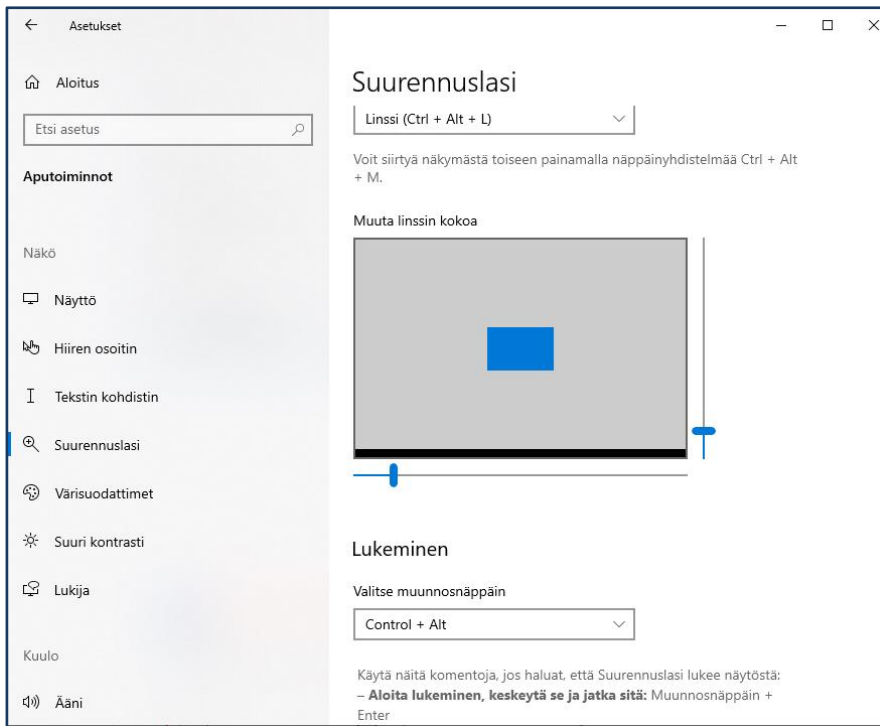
Asetukset

Aloitus

Etsi asetus

Aputoiminnot

Näkö

Näyttö

Hiiren osoitin

Tekstin kohdistin

Suurennuslasi

Värisuodattimet

Suuri kontrasti

Lukija

Kuulo

Ääni

Suurennuslasi

Linssi (Ctrl + Alt + L)

Voit siirtyä näkymästä toiseen painamalla näppäinyhdistelmää Ctrl + Alt + M.

Muuta linssin kokoa

Lukeminen

Valitse muunnosnäppäin

Control + Alt

Käytä näitä komentoja, jos haluat, että Suurennuslasi lukee näytöstä:
– **Aloita lukeminen, keskeytä se ja jatka sitä:** Muunnosnäppäin + Enter